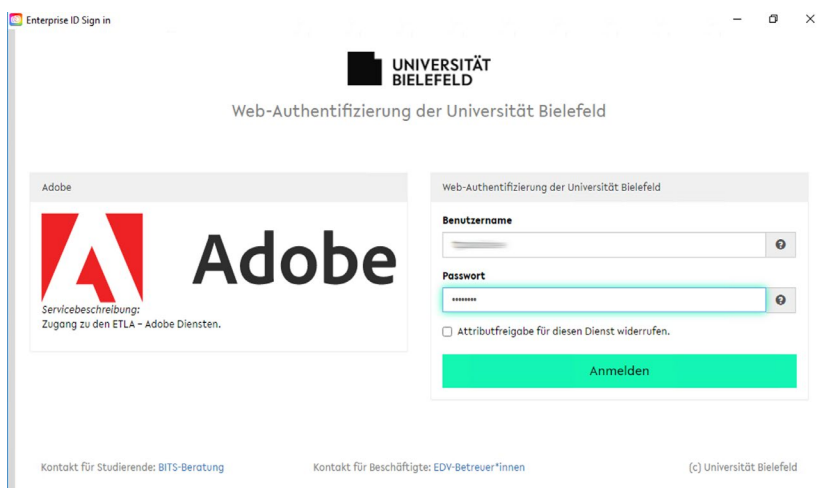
Enterprise ID Sign in

UNIVERSITÄT
BIELEFELD

Web-Authentifizierung der Universität Bielefeld

Adobe

Adobe

Servicebeschreibung:
Zugang zu den ETLA - Adobe Diensten.

Web-Authentifizierung der Universität Bielefeld

Benutzername

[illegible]

Passwort

••••••••

Attributfreigabe für diesen Dienst widerrufen.

Anmelden

Kontakt für Studierende: BITS-Beratung

Kontakt für Beschäftigte: EDV-Betreuer*innen

(c) Universität Bielefeld